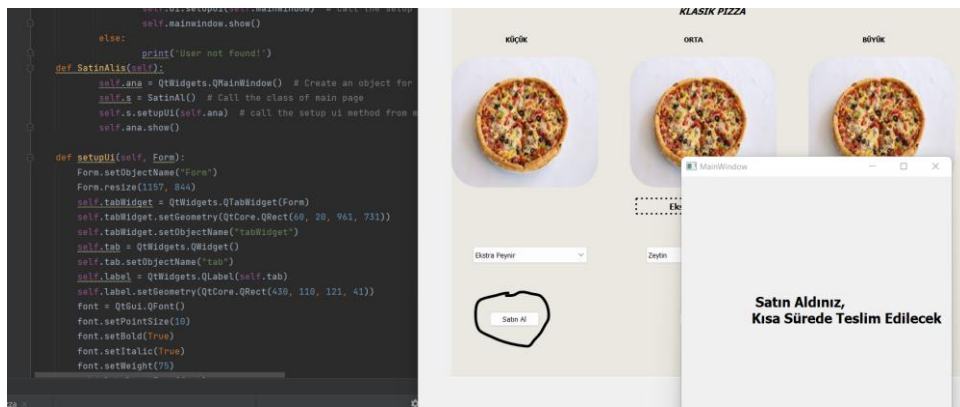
self.ui.setupUi(self.mainwindow)  # call the setup
            self.mainwindow.show()
        else:
            print('User not found!')
    def SatinAlis(self):
            self.ana = QtWidgets.QMainWindow()  # Create an object for
            self.s = SatinAl()  # Call the class of main page
            self.s.setupUi(self.ana)  # call the setup ui method from m
            self.ana.show()

    def setupUi(self, Form):
        Form.setObjectName("Form")
        Form.resize(1157, 844)
        self.tabWidget = QtWidgets.QTabWidget(Form)
        self.tabWidget.setGeometry(QtCore.QRect(60, 20, 961, 731))
        self.tabWidget.setObjectName("tabWidget")
        self.tab = QtWidgets.QWidget()
        self.tab.setObjectName("tab")
        self.label = QtWidgets.QLabel(self.tab)
        self.label.setGeometry(QtCore.QRect(430, 110, 121, 41))
        font = QtGui.QFont()
        font.setPointSize(10)
        font.setBold(True)
        font.setItalic(True)
        font.setWeight(75)

KLASIK PIZZA

KÜÇÜK

ORTA

BÜYÜK

Eks

Ekstra Peynir

Zeytin

Satın Al

MainWindow

Satın Aldınız,
Kısa Sürede Teslim Edilecek